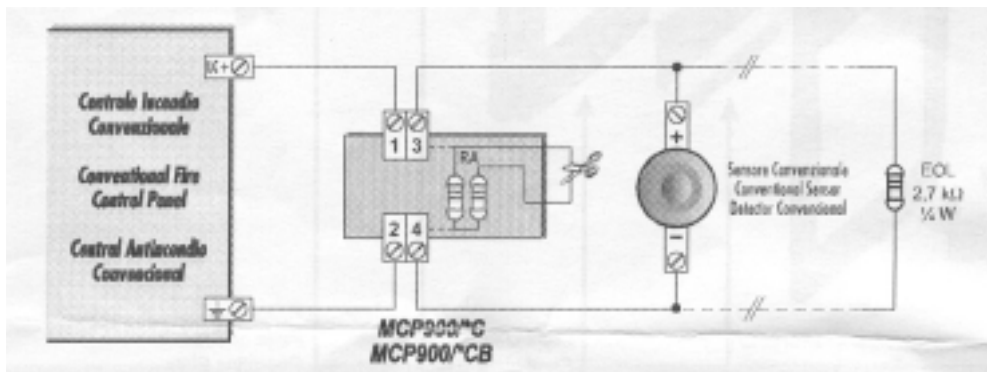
K+

Centrale Incendio Convenzionale

Conventional Fire Control Panel

Central Antiincendio Convencional

1 3

2 4

RA

+

−

Sensore Convenzionale
Conventional Sensor
Detector Convencional

EOL
2,7 kΩ
¼ W

MCP900/*C
MCP900/*CB